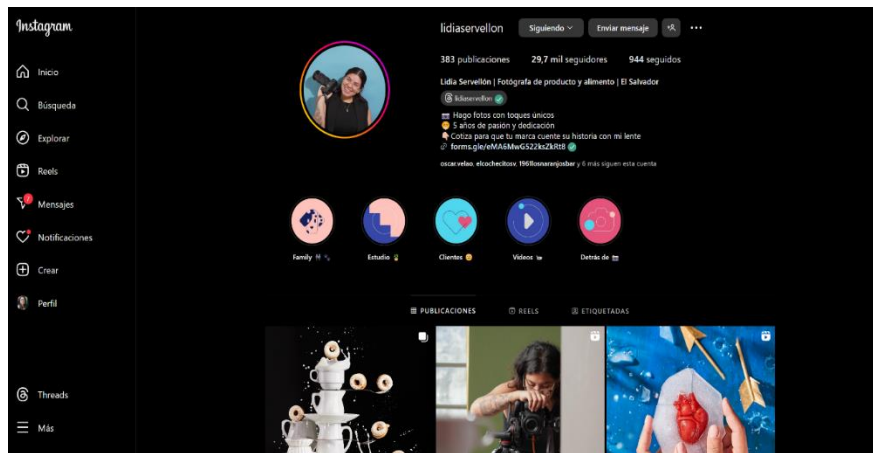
Instagram

Inicio
Búsqueda
Explorar
Reels
Mensajes
Notificaciones
Crear
Perfil

Threads
Más

lidiaservellon Siguiendo Enviar mensaje

383 publicaciones 29,7 mil seguidores 944 seguidos

Lidia Servellón | Fotógrafa de producto y alimento | El Salvador

lidiaservellon

Hago fotos con toques únicos
5 años de pasión y dedicación
Cotiza para que tu marca cuente su historia con mi lente
forms.gle/eMA6MwG522ksZkRt8

oscar.velao, elcochecitosv, 1961losnaranjosbar y 6 más siguen esta cuenta

Family
Estudio
Clientes
Videos
Detrás de

PUBLICACIONES REELS ETIQUETADAS